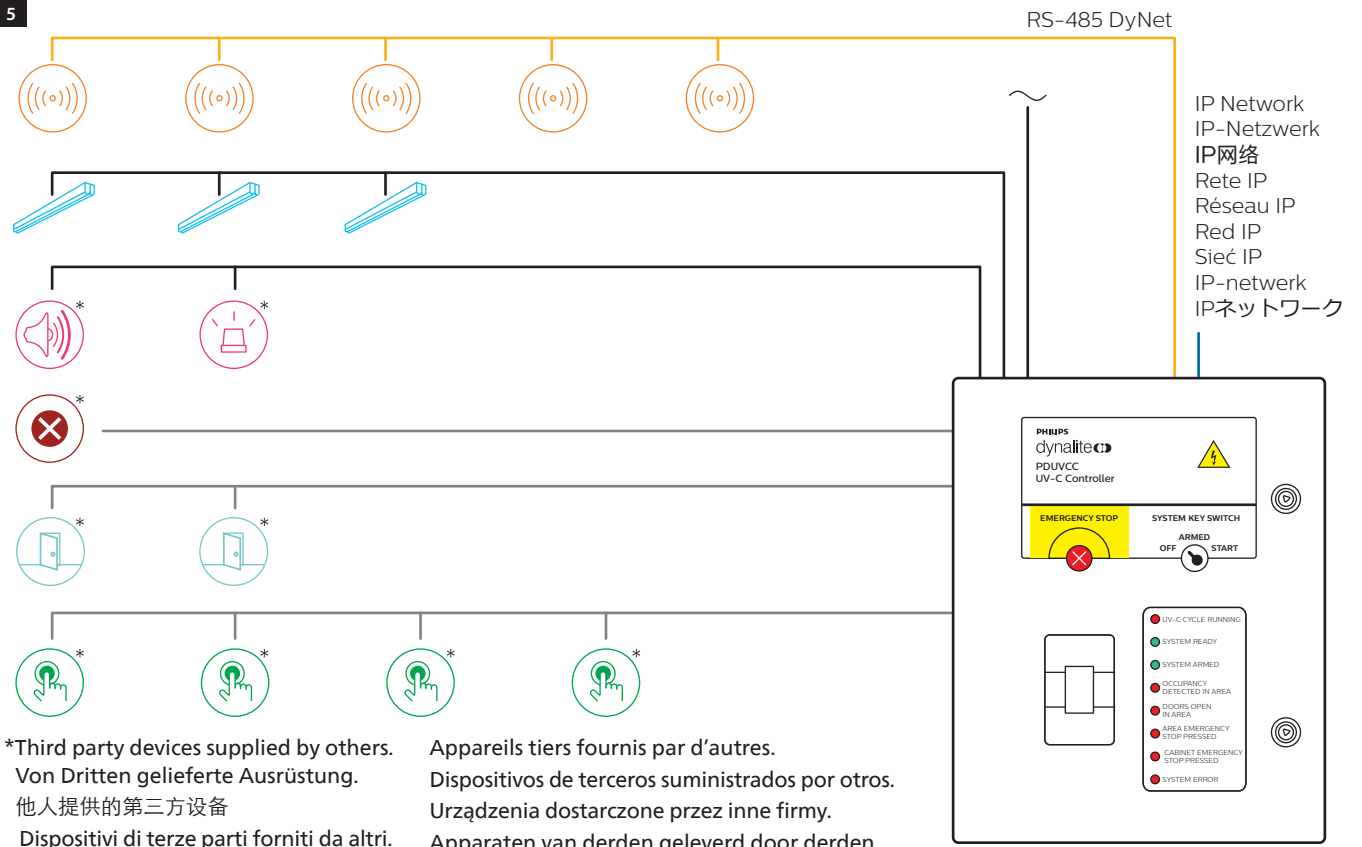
5

RS-485 DyNet

IP Network
IP-Netzwerk
IP网络
Rete IP
Réseau IP
Red IP
Sieć IP
IP-netwerk
IPネットワーク

*
*
*
*
*
*
*
*
*

PHILIPS
dynalite
PDUVCC
UV-C Controller

EMERGENCY STOP
SYSTEM KEY SWITCH
ARMED
OFF
START

UV-C CYCLE RUNNING
SYSTEM READY
SYSTEM ARMED
OCCUPANCY DETECTED IN AREA
DOORS OPEN IN AREA
AREA EMERGENCY STOP PRESSED
CABINET EMERGENCY STOP PRESSED
SYSTEM ERROR

*Third party devices supplied by others.
Von Dritten gelieferte Ausrüstung.
他人提供的第三方设备
Dispositivi di terze parti forniti da altri.

Appareils tiers fournis par d’autres.
Dispositivos de terceros suministrados por otros.
Urządzenia dostarczone przez inne firmy.
Apparaten van derden geleverd door derden.